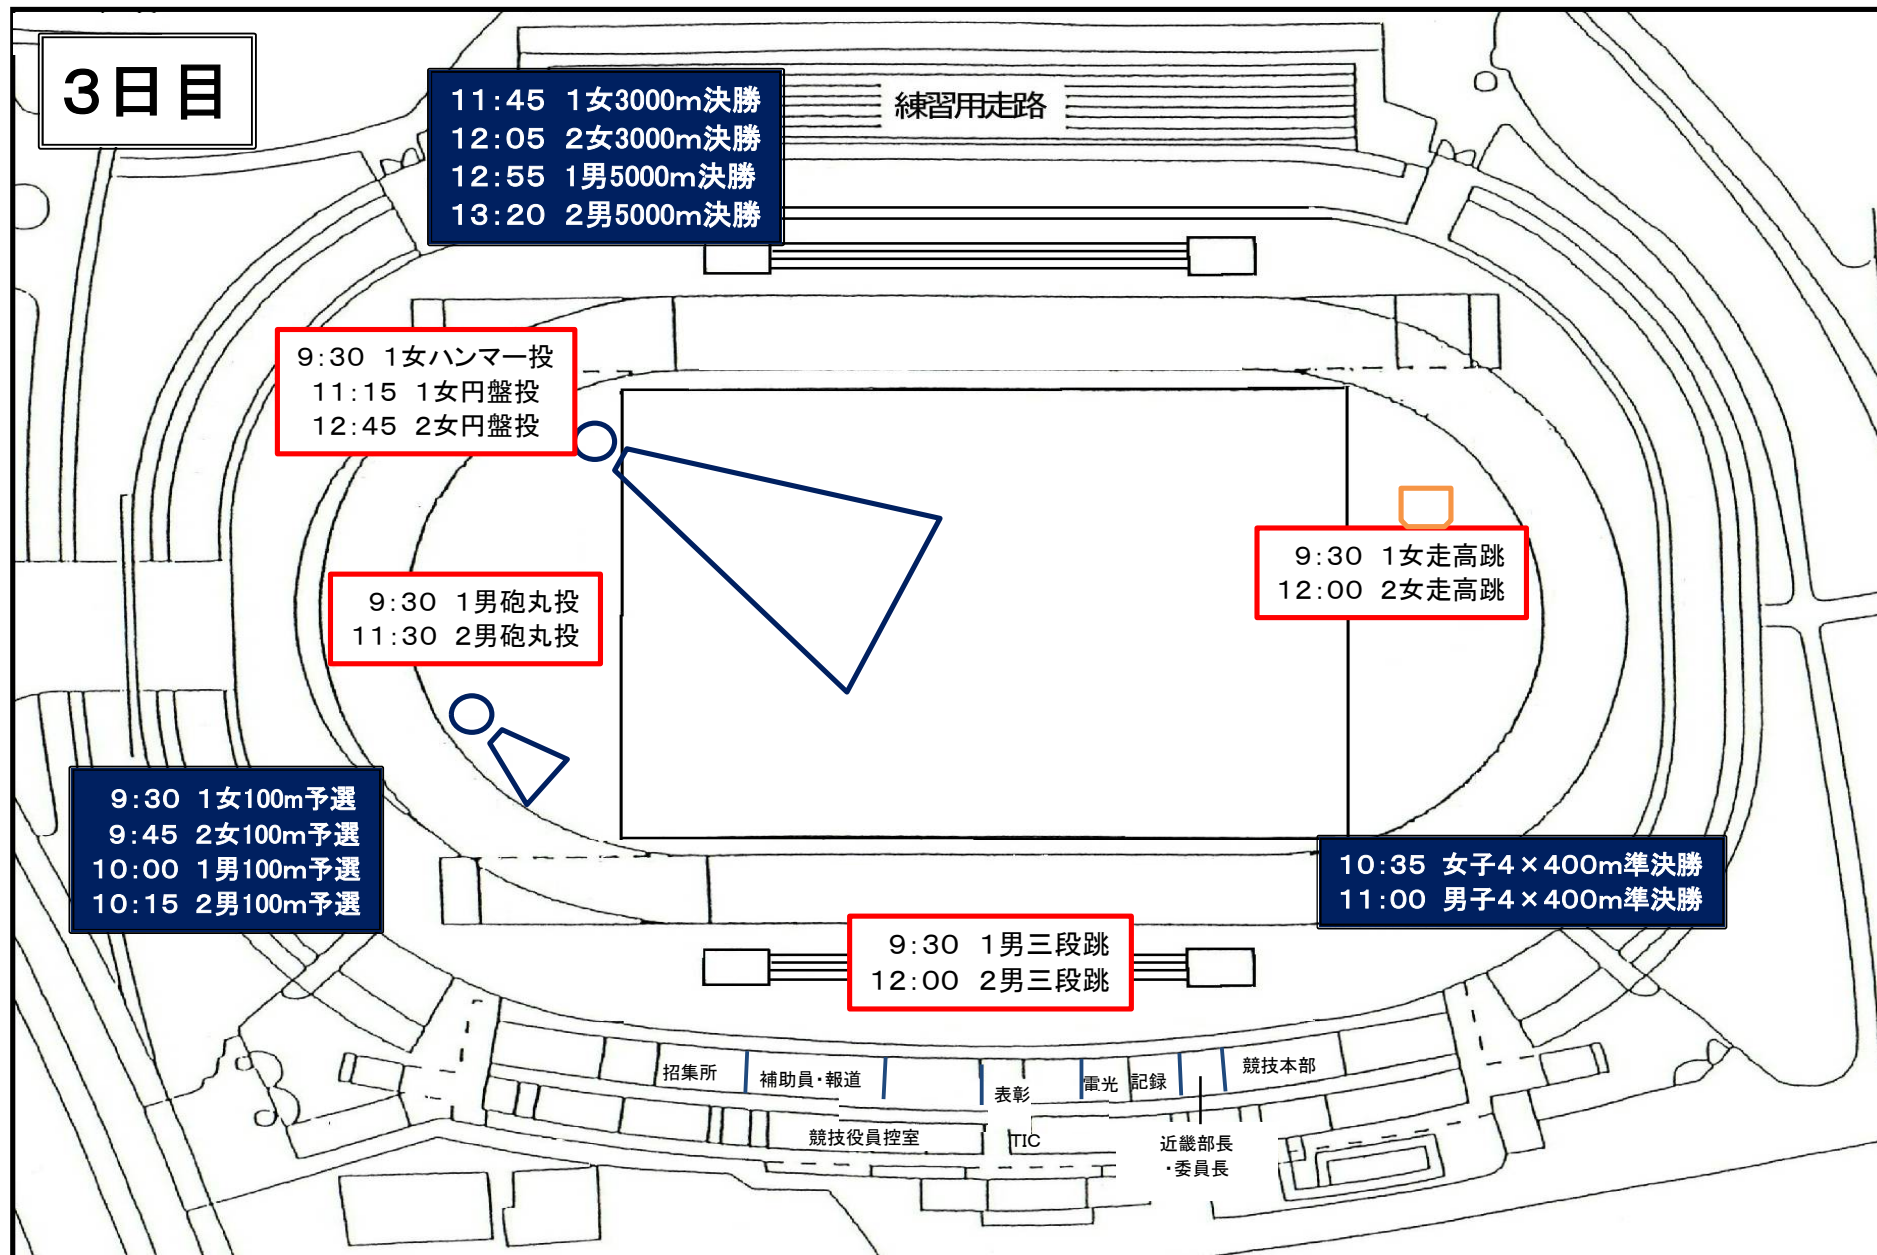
3日目

11:45 1女3000m決勝
12:05 2女3000m決勝
12:55 1男5000m決勝
13:20 2男5000m決勝

練習用走路

9:30 1女ハンマー投
11:15 1女円盤投
12:45 2女円盤投

9:30 1女走高跳
12:00 2女走高跳

9:30 1男砲丸投
11:30 2男砲丸投

9:30 1女100m予選
9:45 2女100m予選
10:00 1男100m予選
10:15 2男100m予選

10:35 女子4×400m準決勝
11:00 男子4×400m準決勝

9:30 1男三段跳
12:00 2男三段跳

招集所
補助員・報道
表彰
雷光
記録
競技本部
競技役員控室
TIC
近畿部長
・委員長